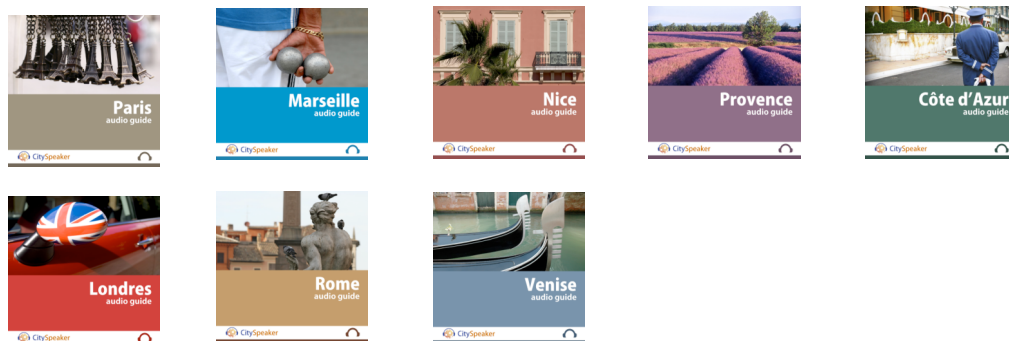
Paris
audio guide
CitySpeaker

Marseille
audio guide
CitySpeaker

Nice
audio guide
CitySpeaker

Provence
audio guide
CitySpeaker

Côte d'Azur
audio guide
CitySpeaker

Londres
audio guide
CitySpeaker

Rome
audio guide
CitySpeaker

Venise
audio guide
CitySpeaker